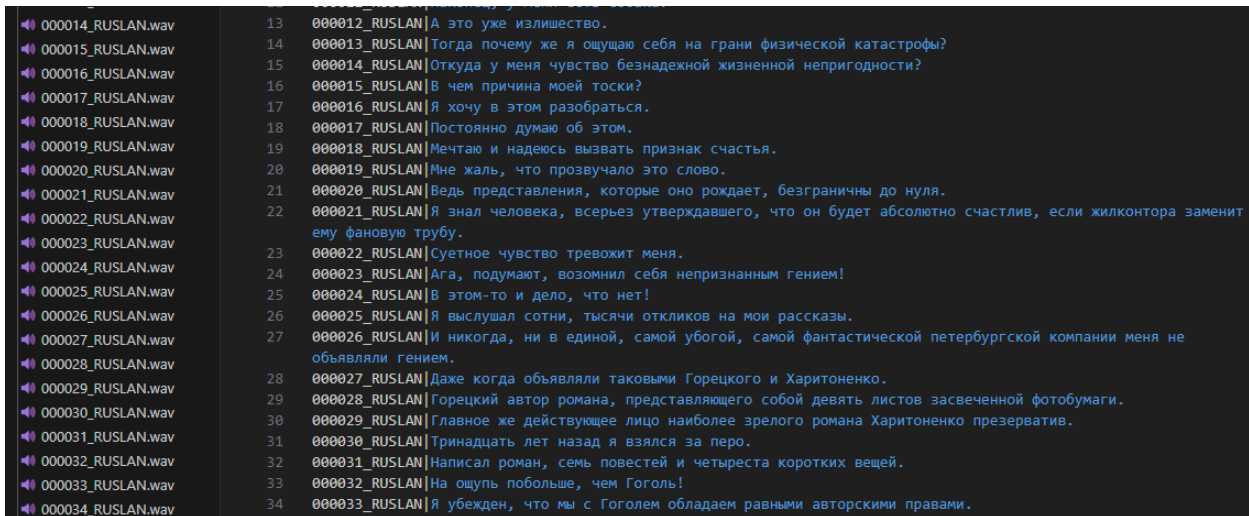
000014_RUSLAN.wav
000015_RUSLAN.wav
000016_RUSLAN.wav
000017_RUSLAN.wav
000018_RUSLAN.wav
000019_RUSLAN.wav
000020_RUSLAN.wav
000021_RUSLAN.wav
000022_RUSLAN.wav
000023_RUSLAN.wav
000024_RUSLAN.wav
000025_RUSLAN.wav
000026_RUSLAN.wav
000027_RUSLAN.wav
000028_RUSLAN.wav
000029_RUSLAN.wav
000030_RUSLAN.wav
000031_RUSLAN.wav
000032_RUSLAN.wav
000033_RUSLAN.wav
000034_RUSLAN.wav

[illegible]
13 000012_RUSLAN|А это уже излишество.
14 000013_RUSLAN|Тогда почему же я ощущаю себя на грани физической катастрофы?
15 000014_RUSLAN|Откуда у меня чувство безнадежной жизненной непригодности?
16 000015_RUSLAN|В чем причина моей тоски?
17 000016_RUSLAN|Я хочу в этом разобраться.
18 000017_RUSLAN|Постоянно думаю об этом.
19 000018_RUSLAN|Мечтаю и надеюсь вызвать признак счастья.
20 000019_RUSLAN|Мне жаль, что прозвучало это слово.
21 000020_RUSLAN|Ведь представления, которые оно рождает, безграничны до нуля.
22 000021_RUSLAN|Я знал человека, всерьез утверждавшего, что он будет абсолютно счастлив, если жилконтора заменит ему фановую трубу.
23 000022_RUSLAN|Суетное чувство тревожит меня.
24 000023_RUSLAN|Ага, подумают, возомнил себя непризнанным гением!
25 000024_RUSLAN|В этом-то и дело, что нет!
26 000025_RUSLAN|Я выслушал сотни, тысячи откликов на мои рассказы.
27 000026_RUSLAN|И никогда, ни в единой, самой убогой, самой фантастической петербургской компании меня не объявляли гением.
28 000027_RUSLAN|Даже когда объявляли таковыми Горецкого и Харитоненко.
29 000028_RUSLAN|Горецкий автор романа, представляющего собой девять листов засвеченной фотобумаги.
30 000029_RUSLAN|Главное же действующее лицо наиболее зрелого романа Харитоненко презерватив.
31 000030_RUSLAN|Тринадцать лет назад я взялся за перо.
32 000031_RUSLAN|Написал роман, семь повестей и четыреста коротких вещей.
33 000032_RUSLAN|На ощупь побольше, чем Гоголь!
34 000033_RUSLAN|Я убежден, что мы с Гоголем обладаем равными авторскими правами.